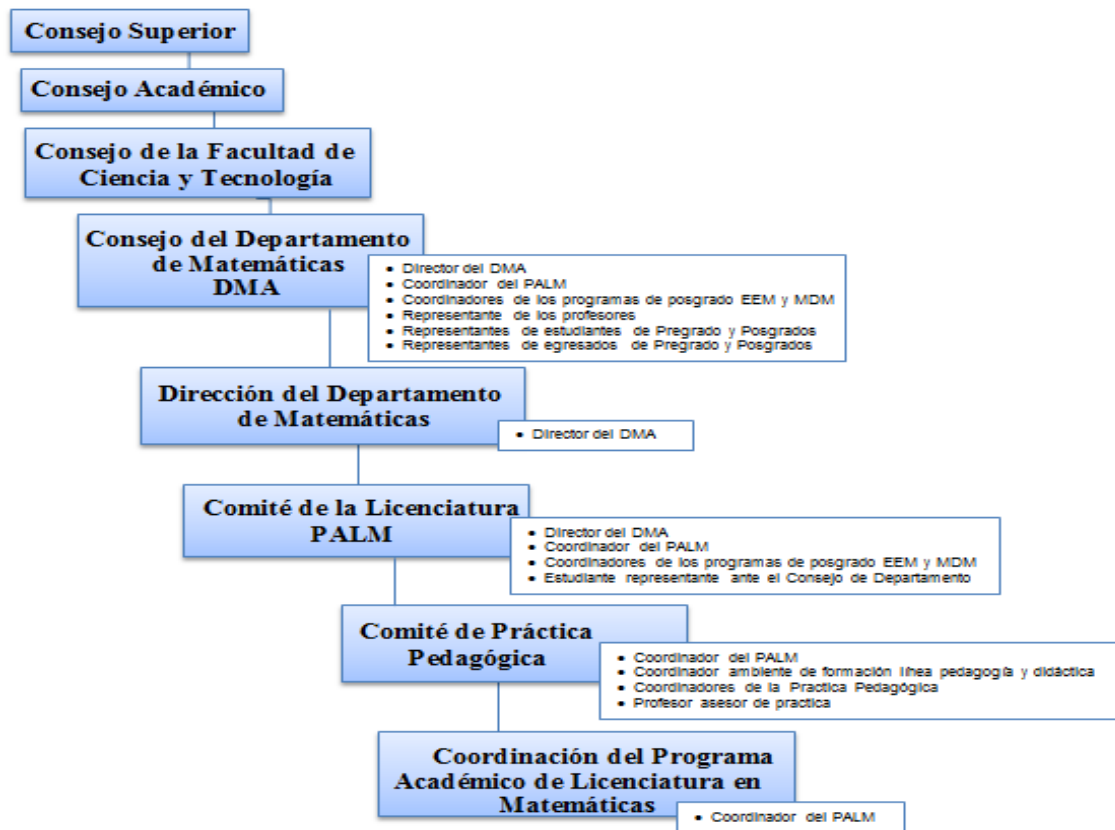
Consejo Superior

Consejo Académico

Consejo de la Facultad de Ciencia y Tecnología

Consejo del Departamento de Matemáticas DMA

- Director del DMA
- Coordinador del PALM
- Coordinadores de los programas de posgrado EEM y MDM
- Representante de los profesores
- Representantes de estudiantes de Pregrado y Posgrados
- Representantes de egresados de Pregrado y Posgrados

Dirección del Departamento de Matemáticas

- Director del DMA

Comité de la Licenciatura PALM

- Director del DMA
- Coordinador del PALM
- Coordinadores de los programas de posgrado EEM y MDM
- Estudiante representante ante el Consejo de Departamento

Comité de Práctica Pedagógica

- Coordinador del PALM
- Coordinador ambiente de formación línea pedagogía y didáctica
- Coordinadores de la Practica Pedagógica
- Profesor asesor de practica

Coordinación del Programa Académico de Licenciatura en Matemáticas

- Coordinador del PALM